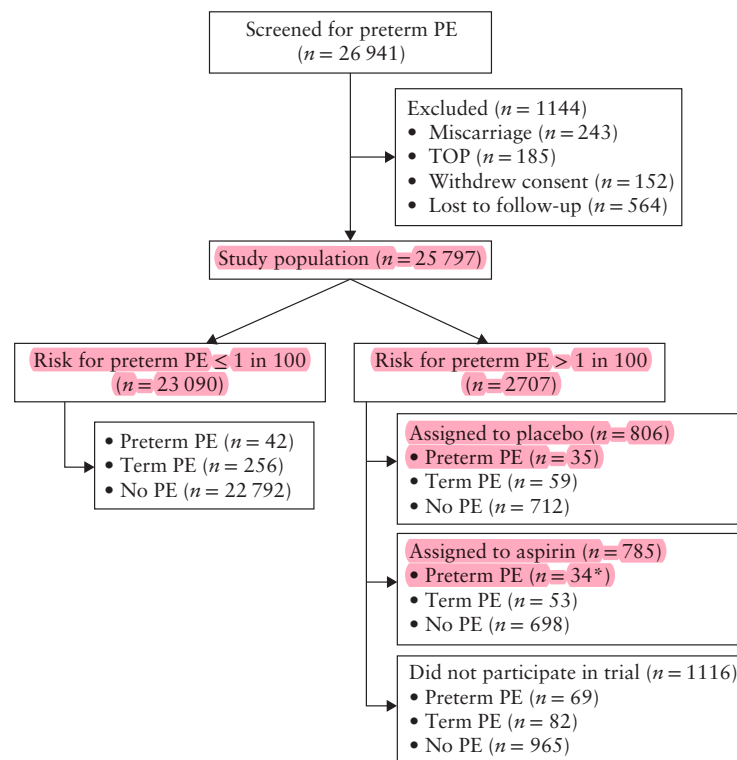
Screened for preterm PE
($n = 26\,941$)

Excluded ($n = 1144$)
• Miscarriage ($n = 243$)
• TOP ($n = 185$)
• Withdrew consent ($n = 152$)
• Lost to follow-up ($n = 564$)

Study population ($n = 25\,797$)

Risk for preterm PE $\leq$ 1 in 100
($n = 23\,090$)

• Preterm PE ($n = 42$)
• Term PE ($n = 256$)
• No PE ($n = 22\,792$)

Risk for preterm PE > 1 in 100
($n = 2707$)

Assigned to placebo ($n = 806$)
• Preterm PE ($n = 35$)
• Term PE ($n = 59$)
• No PE ($n = 712$)

Assigned to aspirin ($n = 785$)
• Preterm PE ($n = 34$*)
• Term PE ($n = 53$)
• No PE ($n = 698$)

Did not participate in trial ($n = 1116$)
• Preterm PE ($n = 69$)
• Term PE ($n = 82$)
• No PE ($n = 965$)